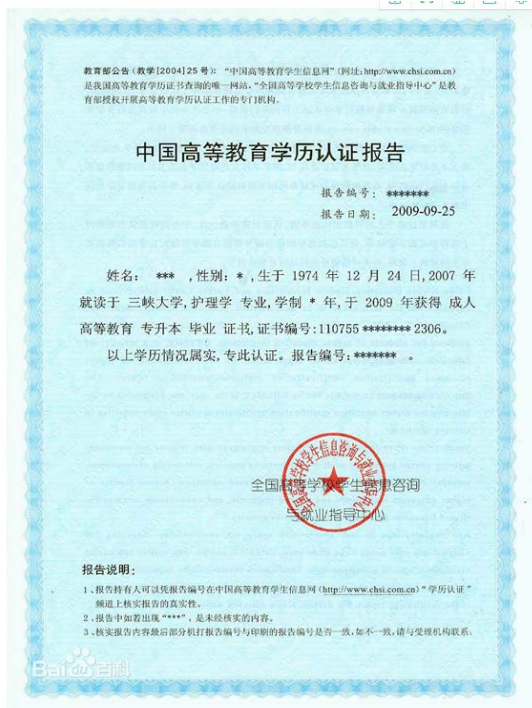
教育部公告（教学[2004]25号）："中国高等教育学生信息网"（网址：http://www.chsi.com.cn）是我国高等教育学历证书查询的唯一网站，"全国高等学校学生信息咨询与就业指导中心"是教育部授权开展高等教育学历认证工作的专门机构。

中国高等教育学历认证报告

报告编号：*******

报告日期：2009-09-25

姓名：*** ，性别：*，生于 1974 年 12 月 24 日，2007 年就读于 三峡大学，护理学 专业，学制 * 年，于 2009 年获得 成人高等教育 专升本 毕业 证书，证书编号：110755 ******** 2306。

以上学历情况属实，专此认证。报告编号：******* 。

全国高等学校学生信息咨询与就业指导中心

报告说明：

1、报告持有人可以凭报告编号在中国高等教育学生信息网（http://www.chsi.com.cn）"学历认证"频道上核实报告的真实性。

2、报告中如若出现"****"，是未经核实的内容。

3、核实报告内容时部分机打报告编号与印刷的报告编号是否一致，如不一致，请与受理机构联系。

Bai百科